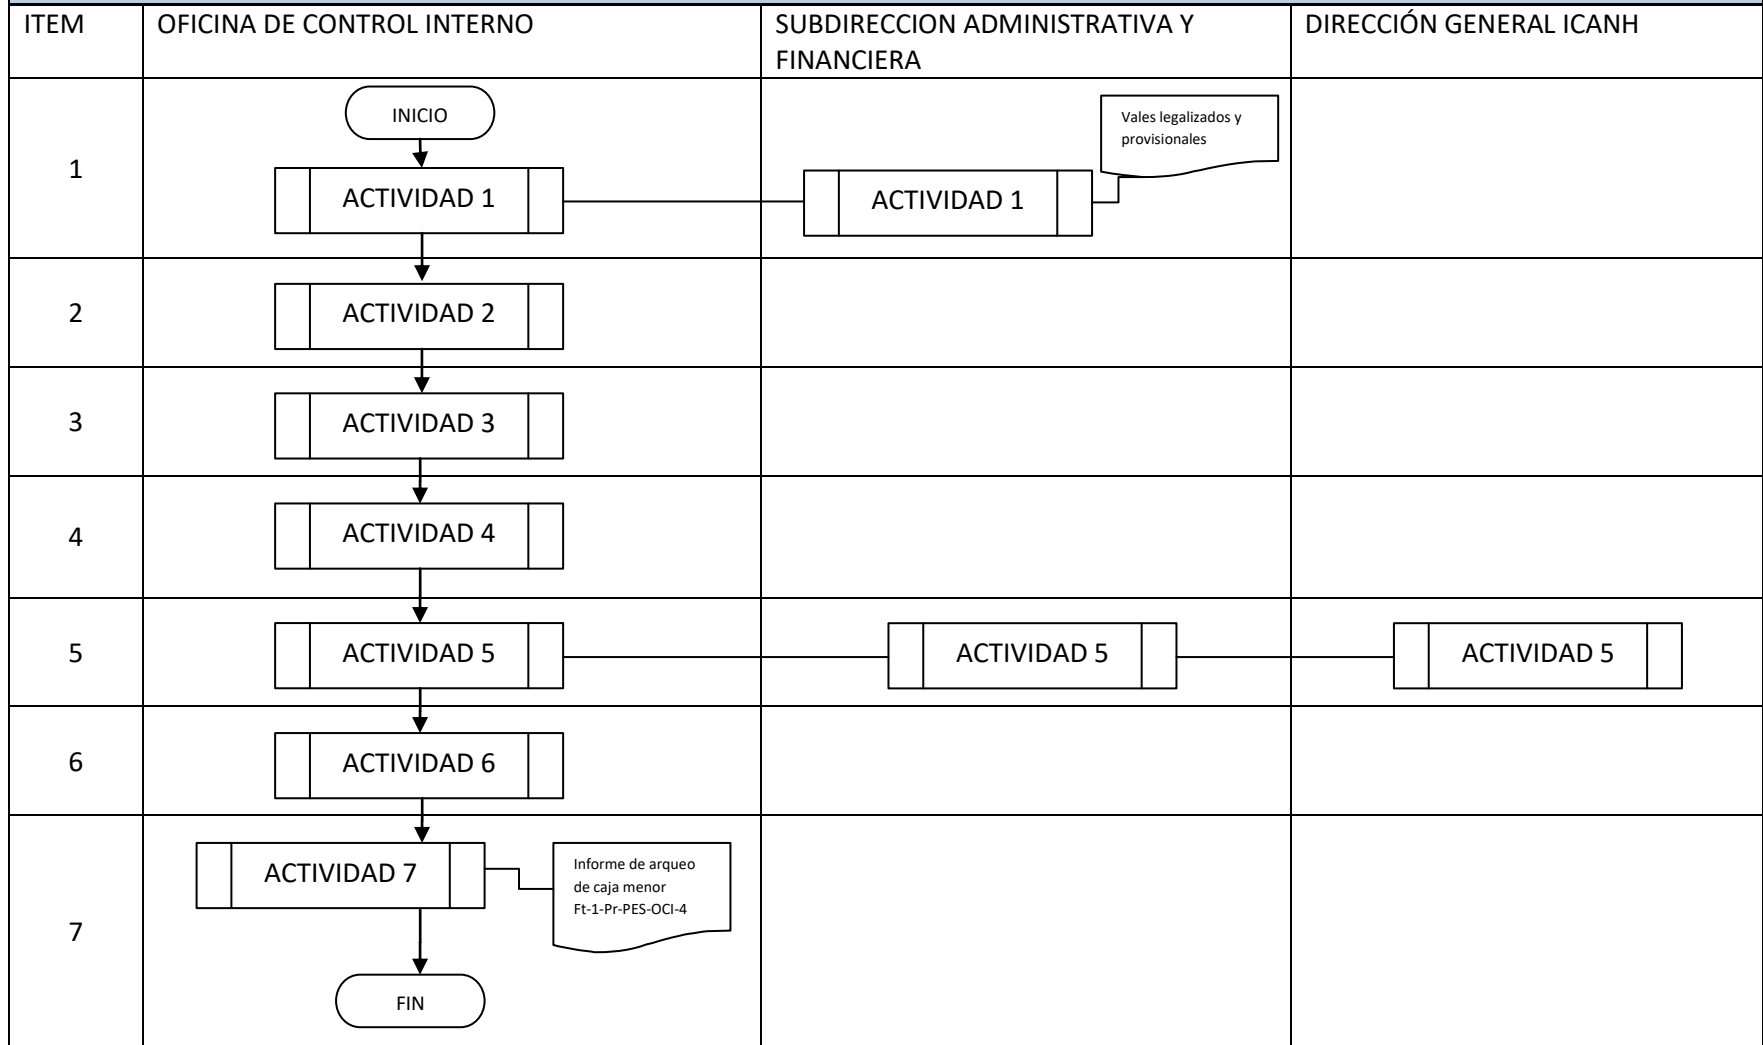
| ITEM | OFICINA DE CONTROL INTERNO | SUBDIRECCION ADMINISTRATIVA Y FINANCIERA | DIRECCIÓN GENERAL ICANH |
|---|---|---|---|
| 1 | INICIO<br>ACTIVIDAD 1 | Vales legalizados y provisionales<br>ACTIVIDAD 1 | |
| 2 | ACTIVIDAD 2 | | |
| 3 | ACTIVIDAD 3 | | |
| 4 | ACTIVIDAD 4 | | |
| 5 | ACTIVIDAD 5 | ACTIVIDAD 5 | ACTIVIDAD 5 |
| 6 | ACTIVIDAD 6 | | |
| 7 | ACTIVIDAD 7<br>Informe de arqueo de caja menor Ft-1-Pr-PES-OCI-4<br>FIN | | |